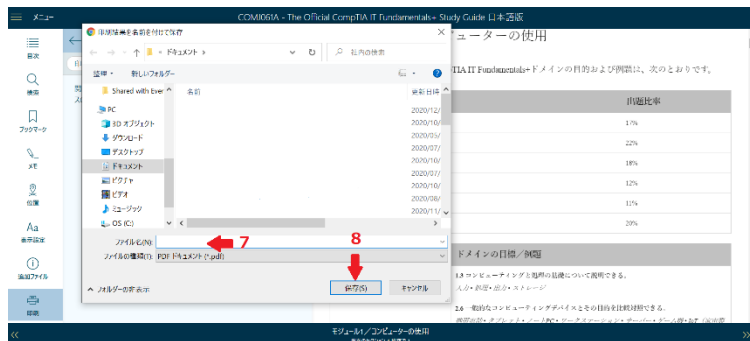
メニュー

COMI061A - The Official CompTIA IT Fundamentals+ Study Guide 日本語版

目次

検索

ブックマーク

メモ

位置

表示設定

追加ファイル

印刷

印刷結果を名前を付けて保存

ドキュメント

ドキュメントの検索

整理

新しいフォルダー

名前

更新日時

Shared with Ever

PC

3D オブジェクト

ダウンロード

デスクトップ

ドキュメント

ピクチャ

ビデオ

ミュージック

OS (C:)

2020/12/

2020/10/

2020/05/

2020/07/

2020/10/

2020/07/

2020/10/

2020/10/

2020/08/

2020/11/

ファイル名(N):

7

ファイルの種類(T): PDF ドキュメント (*.pdf)

8

フォルダーの非表示

保存(S)

キャンセル

ピューターの使用

TIA IT Fundamentals+ドメインの目的および例題は、次のとおりです。

出題比率

17%

22%

18%

12%

11%

20%

ドメインの目標／例題

1.3 コンピューティングと処理の基礎について説明できる。

入力•処理•出力•ストレージ

2.6 一般的なコンピューティングデバイスとその目的を比較対照できる。

モジュール1／コンピューターの使用